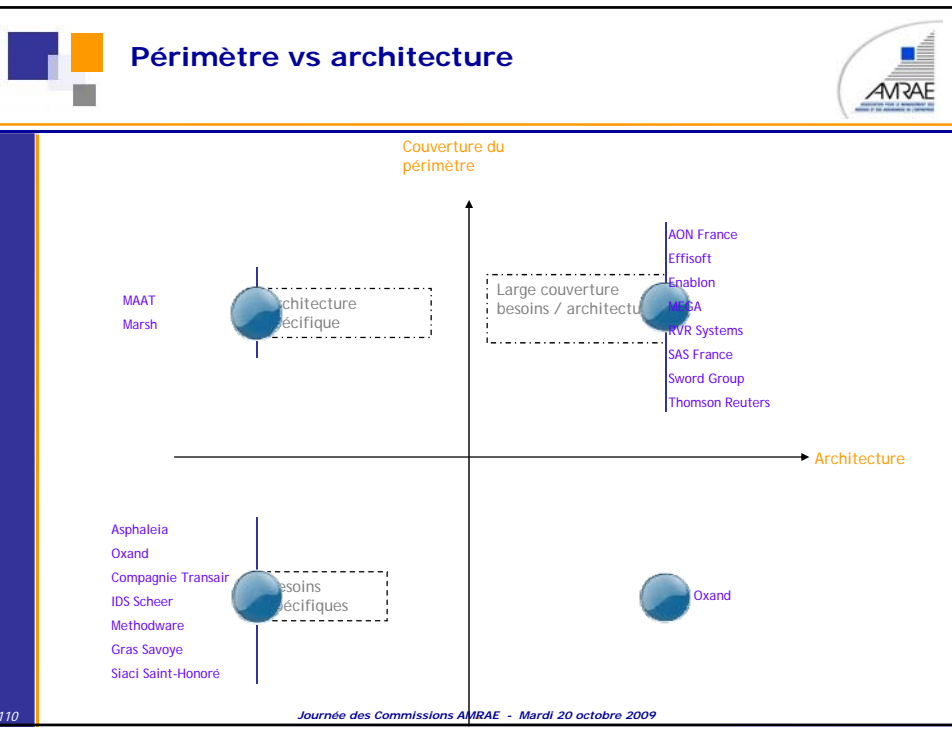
Périmètre vs architecture

AMRAE

Couverture du périmètre

Architecture

MAAT
Marsh

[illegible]rchitecture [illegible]écifique

Large couverture besoins / architectu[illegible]

AON France
Effisoft
Enablon
MEGA
RVR Systems
SAS France
Sword Group
Thomson Reuters

Asphaleia
Oxand
Compagnie Transair
IDS Scheer
Methodware
Gras Savoye
Siaci Saint-Honoré

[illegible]esoins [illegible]écifiques

Oxand

110

Journée des Commissions AMRAE - Mardi 20 octobre 2009